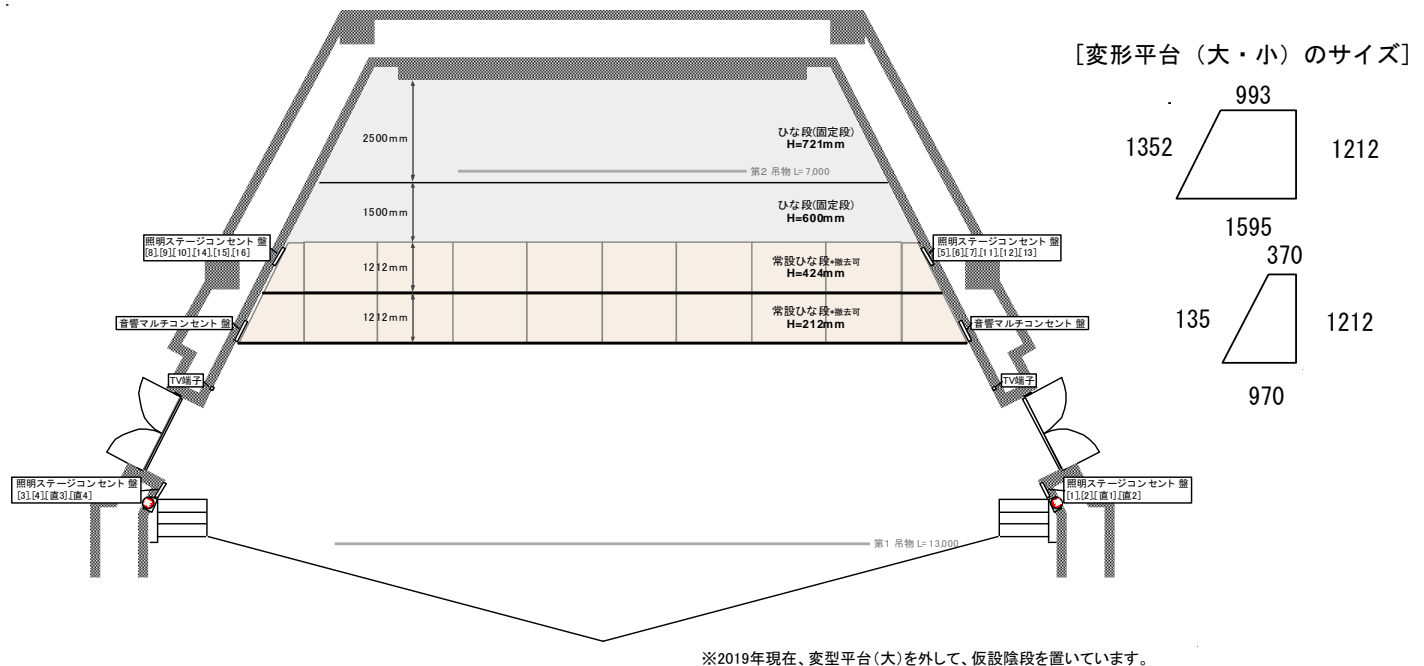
［変形平台（大・小）のサイズ］

993
1352
1212
1595

370
135
1212
970

2500mm
ひな段(固定段)
H=721mm
第2 吊物 L= 7,000

1500mm
ひな段(固定段)
H=600mm

照明ステージコンセント 盤
[8],[9][10],[14],[15],[16]

照明ステージコンセント 盤
[5],[6][7],[11],[12][13]

1212mm
常設ひな段※撤去可
H=424mm

1212mm
常設ひな段※撤去可
H=212mm

音響マルチコンセント 盤
音響マルチコンセント 盤

TV端子
TV端子

照明ステージコンセント 盤
[3],[4][直3],[直4]

照明ステージコンセント 盤
[1],[2][直1],[直2]

第1 吊物 L= 13,000

※2019年現在、変型平台(大)を外して、仮設陰段を置いています。